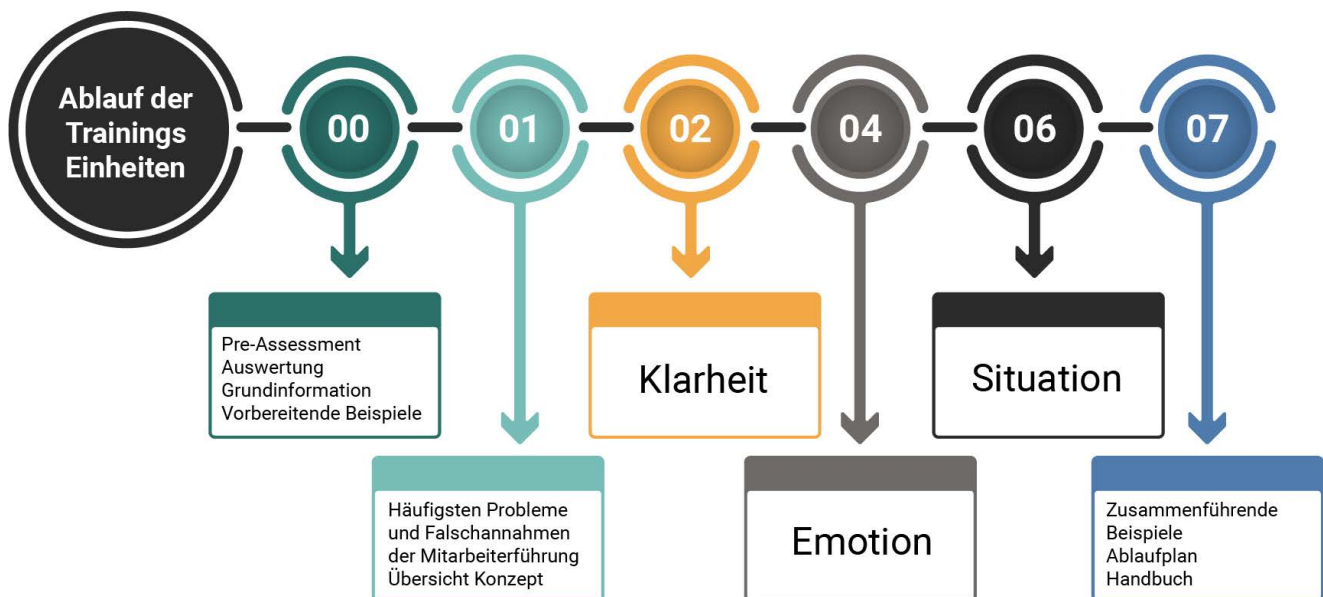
Ablauf der Trainings Einheiten

00

01

02

04

06

07

Pre-Assessment
Auswertung
Grundinformation
Vorbereitende Beispiele

Häufigsten Probleme und Falschannahmen der Mitarbeiterführung
Übersicht Konzept

Klarheit

Emotion

Situation

Zusammenführende Beispiele
Ablaufplan
Handbuch